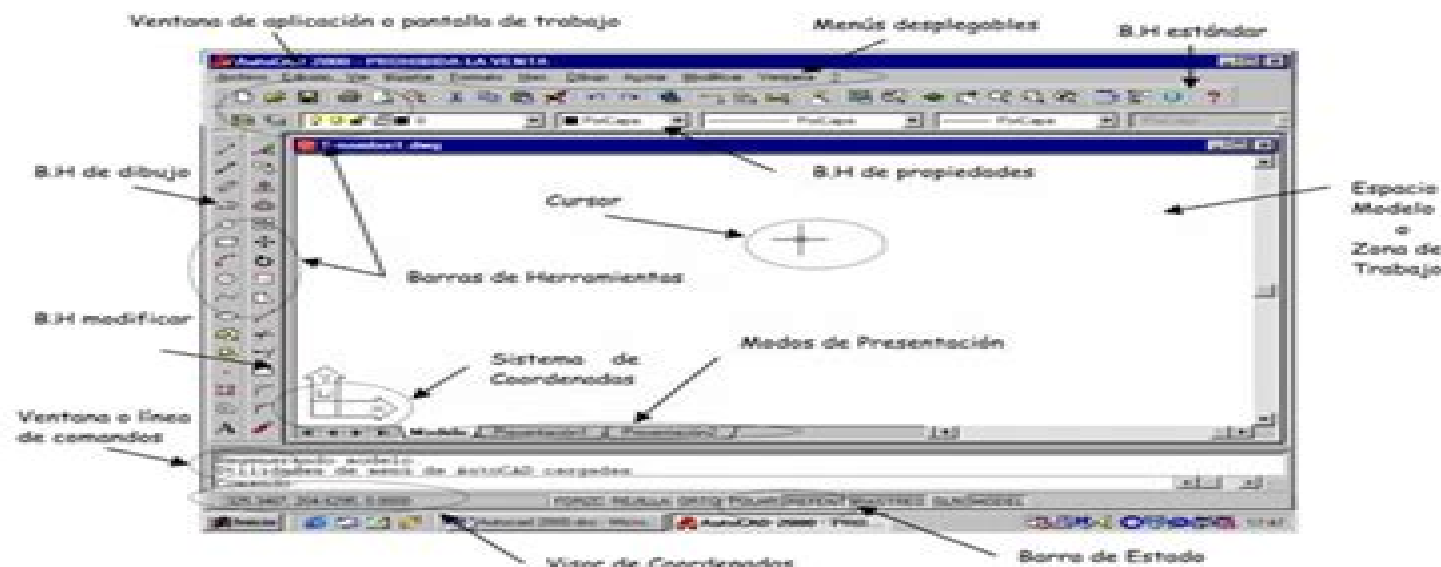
Ventana de aplicación o pantalla de trabajo

Menús desplegables

B.H estándar

AutoCAD 2000 - PROHIBIDA LA VENTA

Archivo Edición Ver Insertar Formato Herr. Dibujo Acotar Modificar Ventana ?

PorCapa

PorCapa

PorCapa

Drawing1.dwg

B.H de dibujo

B.H de propiedades

Cursor

Espacio Modelo o Zona de Trabajo

Barras de Herramientas

B.H modificar

Modos de Presentación

Sistema de Coordenadas

Ventana o línea de comandos

Modelo Presentación1 Presentación2

Regenerando modelo.
Utilidades de menú de AutoCAD cargadas.
Comando:

FORZC REJILLA ORTO POLAR REFENT RASTREO GLN MODELO

Inicio

AutoCAD 2000

Visor de Coordenadas

Barra de Estado